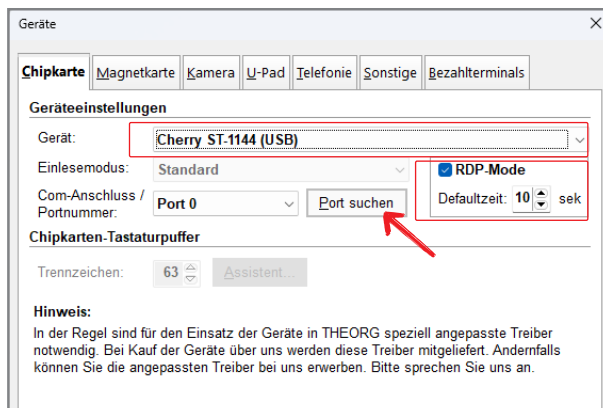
Geräte

Chipkarte | Magnetkarte | Kamera | U-Pad | Telefonie | Sonstige | Bezahlterminals

Geräteeinstellungen

Gerät: Cherry ST-1144 (USB)

Einlesemodus: Standard

Com-Anschluss / Portnummer: Port 0

Port suchen

RDP-Mode

Defaultzeit: 10 sek

Chipkarten-Tastaturpuffer

Trennzeichen: 63

Assistent...

Hinweis:

In der Regel sind für den Einsatz der Geräte in THEORG speziell angepasste Treiber notwendig. Bei Kauf der Geräte über uns werden diese Treiber mitgeliefert. Andernfalls können Sie die angepassten Treiber bei uns erwerben. Bitte sprechen Sie uns an.